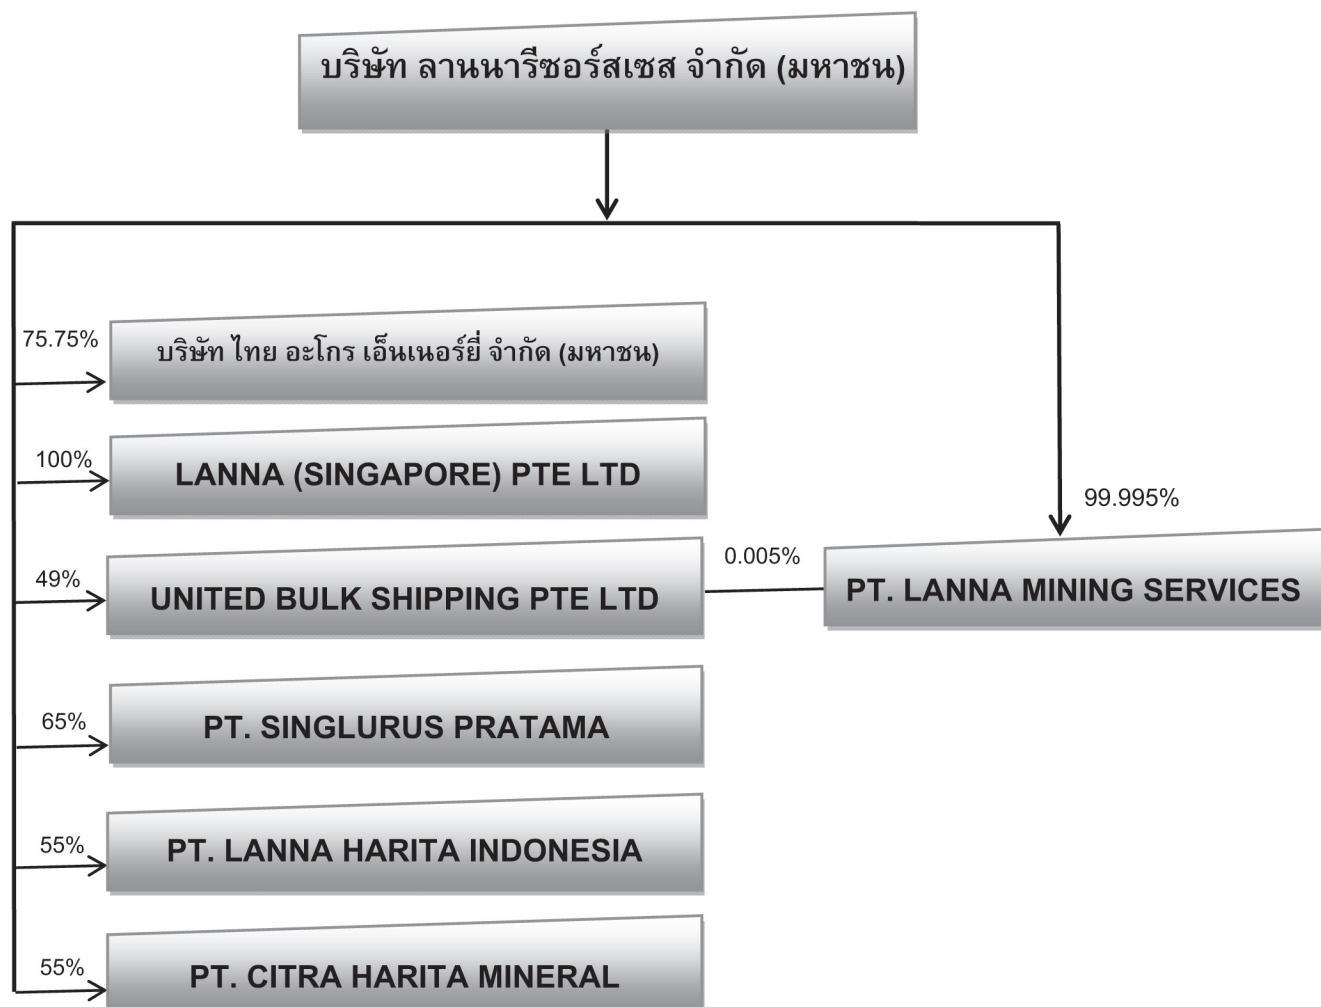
บริษัท ลานนารีซอร์สเซส จำกัด (มหาชน)

75.75%
บริษัท ไทย อะโกร เอ็นเนอร์ยี่ จำกัด (มหาชน)

100%
LANNA (SINGAPORE) PTE LTD

49%
UNITED BULK SHIPPING PTE LTD

0.005%

99.995%
PT. LANNA MINING SERVICES

65%
PT. SINGLURUS PRATAMA

55%
PT. LANNA HARITA INDONESIA

55%
PT. CITRA HARITA MINERAL